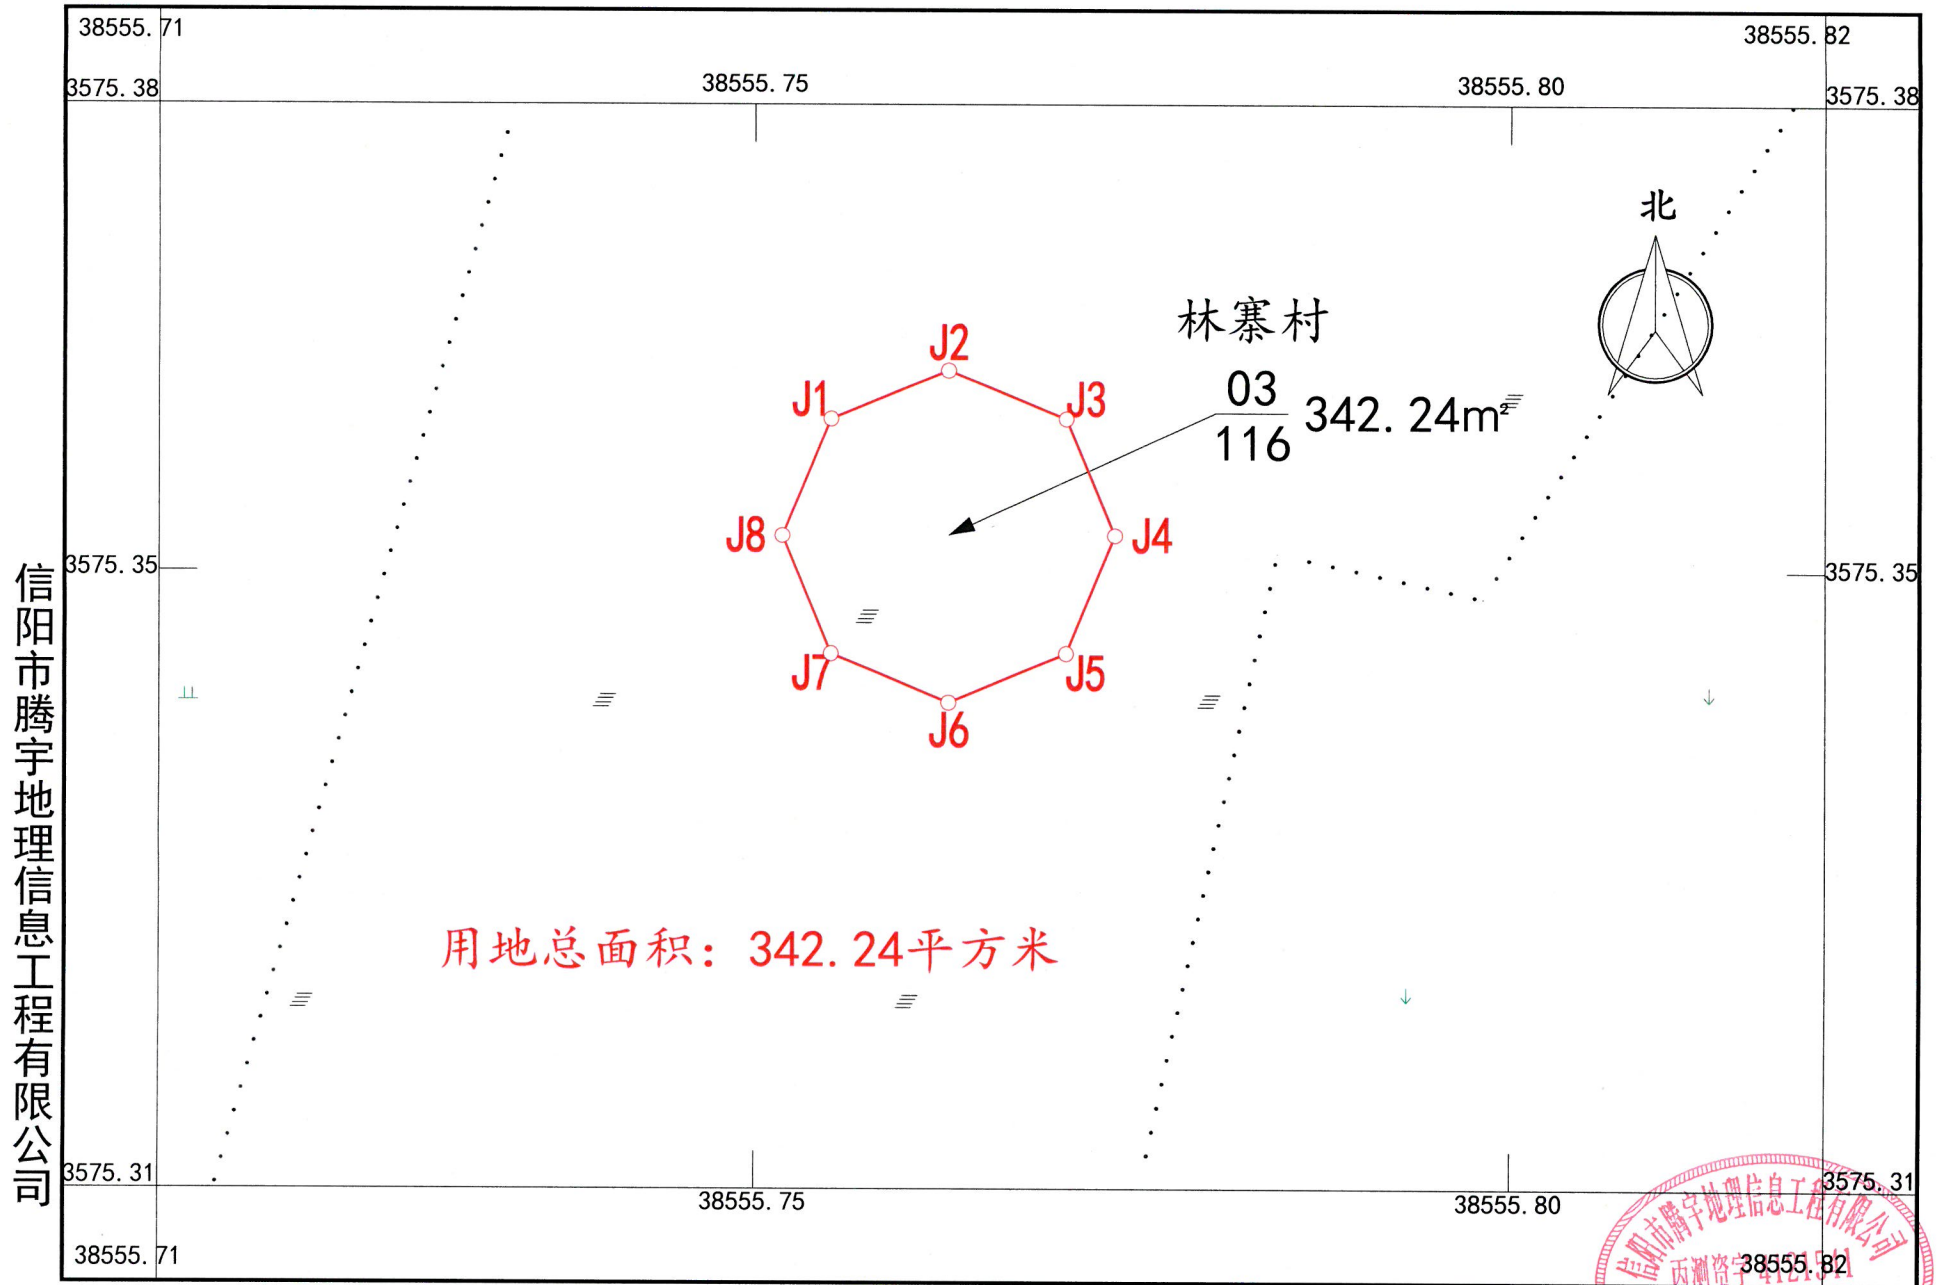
38555.71

38555.82

3575.38

38555.75

38555.80

3575.38

北

林寨村

J2

J1

J3

$\frac{03}{116}$ 342.24m²

J8

J4

3575.35

3575.35

J7

J5

J6

信阳市腾宇地理信息工程有限公司

用地总面积：342.24平方米

3575.31

3575.31

38555.75

38555.80

38555.71

38555.82

信阳市腾宇地理信息工程有限公司

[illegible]测资字41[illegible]